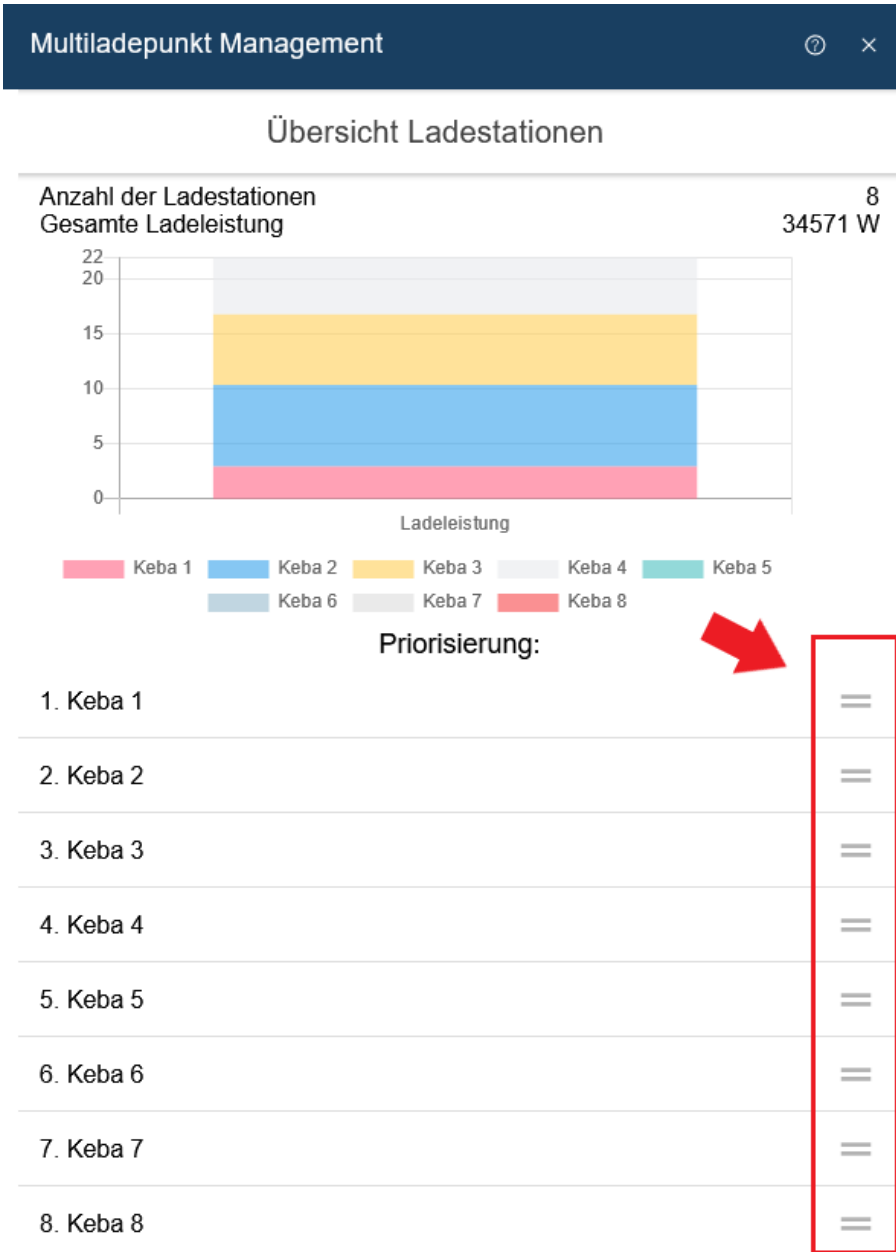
Multiladepunkt Management ⓘ ×

Übersicht Ladestationen

| Anzahl der Ladestationen | 8 |
|---|---|
| Gesamte Ladeleistung | 34571 W |

22
20
15
10
5
0

Ladeleistung

Keba 1 Keba 2 Keba 3 Keba 4 Keba 5 Keba 6 Keba 7 Keba 8

Priorisierung:

1. Keba 1

2. Keba 2

3. Keba 3

4. Keba 4

5. Keba 5

6. Keba 6

7. Keba 7

8. Keba 8